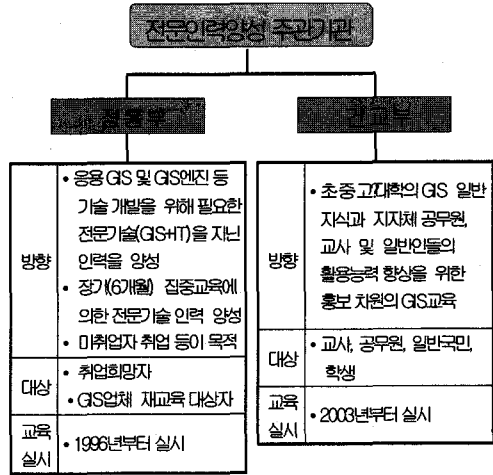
전문인력양성 주관기관

정통부

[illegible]교육부

| 방향 | • 응용 GIS 및 GIS엔진 등 기술 개발을 위해 필요한 전문기술(GIS+IT)을 지닌 인력을 양성 • 장기(6개월) 집중교육에 의한 전문기술 인력 양성 • 미취업자 취업 등이 목적 |
|---|---|
| 대상 | • 취업희망자 • GIS업체 재교육 대상자 |
| 교육 실시 | • 1996년부터 실시 |

| 방향 | • 초중고대학의 GIS 일반 지식과 지자체 공무원, 교사 및 일반인들의 활용능력 향상을 위한 홍보 차원의 GIS교육 |
|---|---|
| 대상 | • 교사, 공무원, 일반국민, 학생 |
| 교육 실시 | • 2003년부터 실시 |